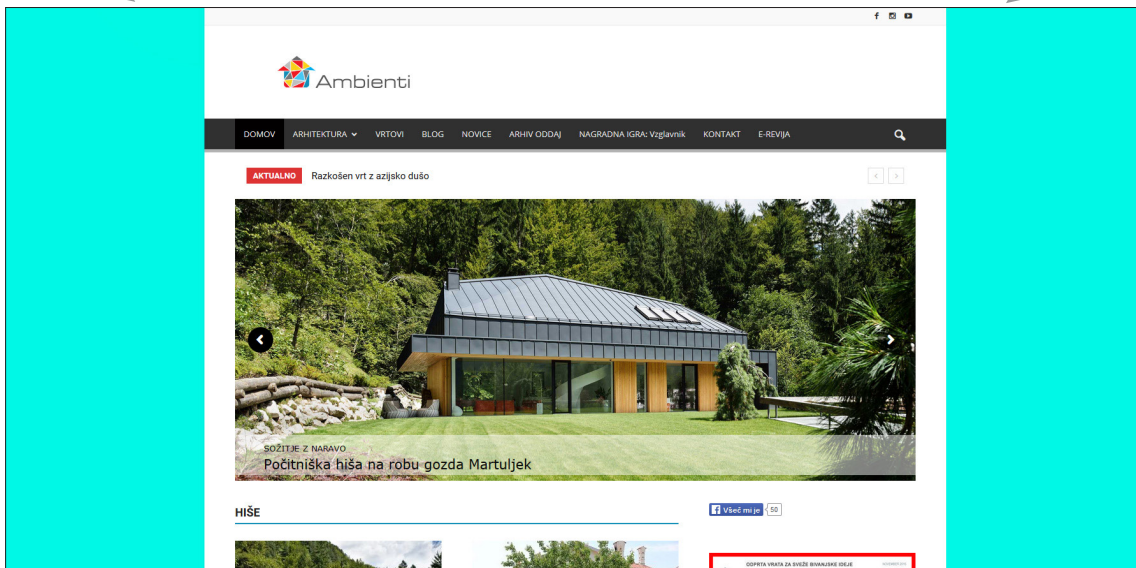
Ambienti

DOMOV ARHITEKTURA VRTOVI BLOG NOVICE ARHIV ODDAJ NAGRADNA IGRA: Vzglavnik KONTAKT E-REVIJA

AKTUALNO Razkošen vrt z azijsko dušo

SOŽITJE Z NARAVO
Počitniška hiša na robu gozda Martuljek

HIŠE

Všeč mi je 50

ODPRTA VRATA ZA SVEŽE BIVANJSKE IDEJE